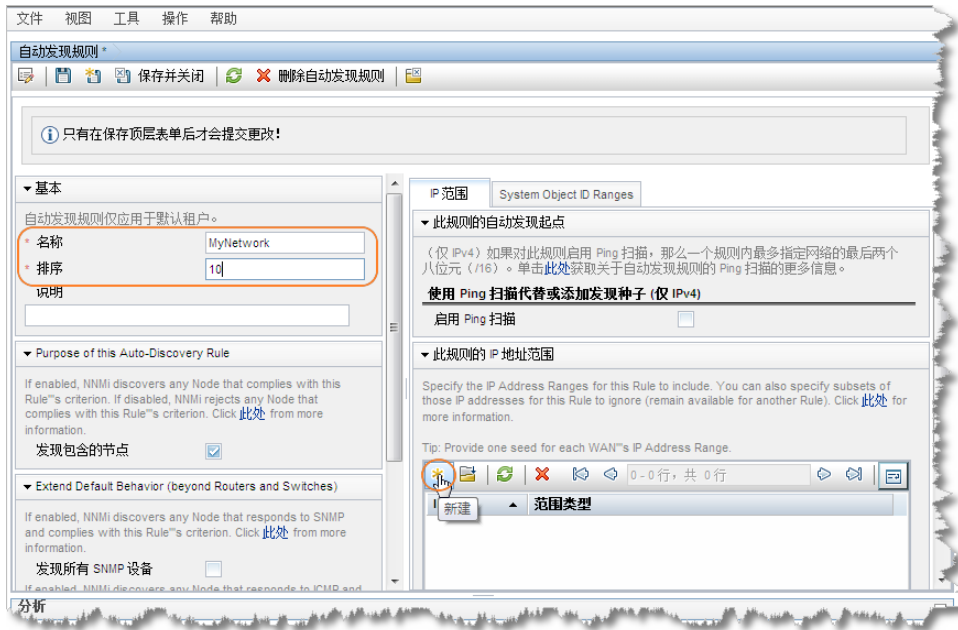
文件 视图 工具 操作 帮助

自动发现规则 *

保存并关闭 删除自动发现规则

只有在保存顶层表单后才会提交更改!

基本

自动发现规则仅应用于默认租户。

* 名称 MyNetwork

* 排序 10

说明

Purpose of this Auto-Discovery Rule

If enabled, NNMi discovers any Node that complies with this Rule'"s criterion. If disabled, NNMi rejects any Node that complies with this Rule'"s criterion. Click 此处 from more information.

发现包含的节点

Extend Default Behavior (beyond Routers and Switches)

If enabled, NNMi discovers any Node that responds to SNMP and complies with this Rule'"s criterion. Click 此处 from more information.

发现所有 SNMP 设备

IP 范围 System Object ID Ranges

此规则的自动发现起点

（仅 IPv4）如果对此规则启用 Ping 扫描，那么一个规则内最多指定网络的最后两个八位元（/16）。单击此处获取关于自动发现规则的 Ping 扫描的更多信息。

使用 Ping 扫描代替或添加发现种子（仅 IPv4）

启用 Ping 扫描

此规则的 IP 地址范围

Specify the IP Address Ranges for this Rule to include. You can also specify subsets of those IP addresses for this Rule to ignore (remain available for another Rule). Click 此处 for more information.

Tip: Provide one seed for each WAN'"s IP Address Range.

0 - 0 行，共 0 行

新建

范围类型

分析